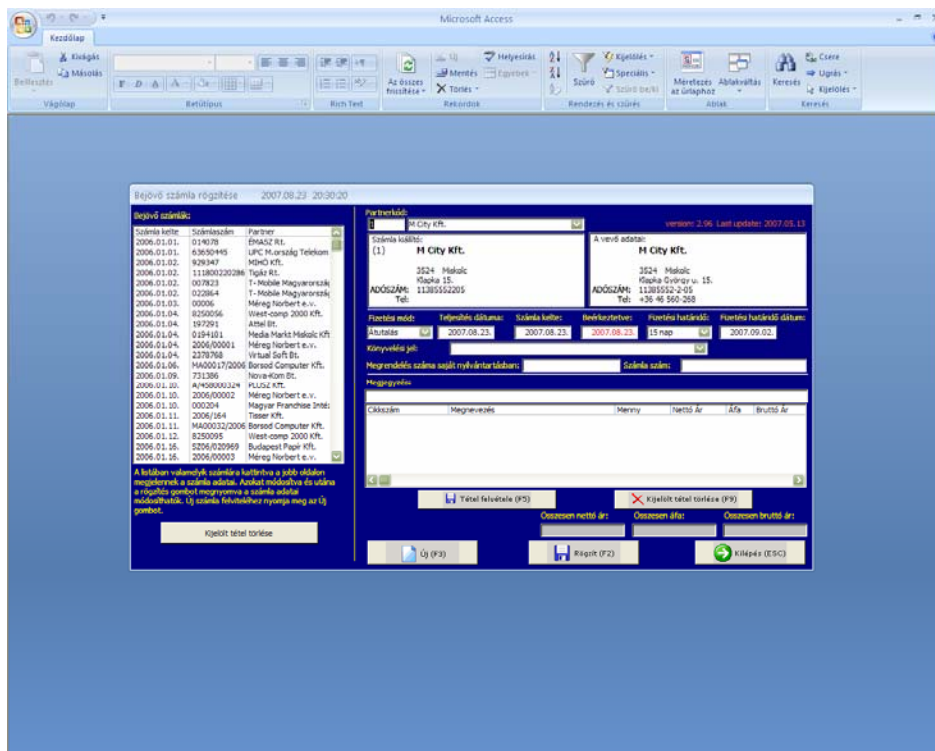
Microsoft Access

Kezdőlap

Beillesztés
Kivágás
Másolás
Vágólap
Betűtípus
Rich Text
Az összes frissítése
Új
Mentés
Törlés
Helyesírás
Egyebek
Rekordok
Szűrő
Kijelölés
Speciális
Szűrő be/ki
Rendezés és szűrés
Méretezés az űrlaphoz
Ablakváltás
Ablak
Keresés
Csere
Ugrás
Kijelölés
Keresés

Bejövő számla rögzítése 2007.08.23 20:30:20

Bejövő számlák:

| Számla kelte | Számlaszám | Partner |
|---|---|---|
| 2006.01.01. | 014078 | ÉMÁSZ Rt. |
| 2006.01.01. | 63650445 | UPC M.ország Telekom |
| 2006.01.02. | 929347 | MIHO Kft. |
| 2006.01.02. | 111800220286 | Tigáz Rt. |
| 2006.01.02. | 007823 | T-Mobile Magyarország |
| 2006.01.02. | 022864 | T-Mobile Magyarország |
| 2006.01.03. | 00006 | Méreg Norbert e.v. |
| 2006.01.04. | 8250056 | West-comp 2000 Kft. |
| 2006.01.04. | 197291 | Attel Bt. |
| 2006.01.04. | 0194101 | Media Markt Miskolc Kft |
| 2006.01.04. | 2006/00001 | Méreg Norbert e.v. |
| 2006.01.04. | 2378768 | Virtual Soft Bt. |
| 2006.01.06. | MA00017/2006 | Borsod Computer Kft. |
| 2006.01.09. | 731386 | Nova-Kom Bt. |
| 2006.01.10. | A/458000324 | PLUSZ Kft. |
| 2006.01.10. | 2006/00002 | Méreg Norbert e.v. |
| 2006.01.10. | 000204 | Magyar Franchise Inté: |
| 2006.01.11. | 2006/164 | Tisser Kft. |
| 2006.01.11. | MA00032/2006 | Borsod Computer Kft. |
| 2006.01.12. | 8250095 | West-comp 2000 Kft. |
| 2006.01.16. | SZ06/020969 | Budapest Papír Kft. |
| 2006.01.16. | 2006/00003 | Méreg Norbert e.v. |

A listában valamelyik számlára kattintva a jobb oldalon megjelennek a számla adatai. Azokat módosítva és utána a rögzítés gombot megnyomva a számla adatai módosíthatók. Új számla felvitelékez nyomja meg az Új gombot.

Kijelölt tétel törlése

Partnerkód:
1 M City Kft.
version: 2.96 Last update: 2007.05.13

Számla kiállító:
(1) M City Kft.
3524 Miskolc
Klapka 15.
ADÓSZÁM: 11385552205
Tel:

A vevő adatai:
M City Kft.
3524 Miskolc
Klapka György u. 15.
ADÓSZÁM: 11385552-2-05
Tel: +36 46 560-268

Fizetési mód: Átutalás
Teljesítés dátuma: 2007.08.23.
Számla kelte: 2007.08.23.
Beérkeztetve: 2007.08.23.
Fizetési határidő: 15 nap
Fizetési határidő dátum: 2007.09.02.

Könyvelési jel:
Megrendelés száma saját nyilvántartásban:
Számla szám:
Megjegyzés:

| Cikkszám | Megnevezés | Menny | Nettó Ár | Áfa | Bruttó Ár |
|---|---|---|---|---|---|

Tétel felvétele (F5)
Kijelölt tétel törlése (F9)
Összesen nettó ár:
Összesen áfa:
Összesen bruttó ár:
Új (F3)
Rögzít (F2)
Kilépés (ESC)